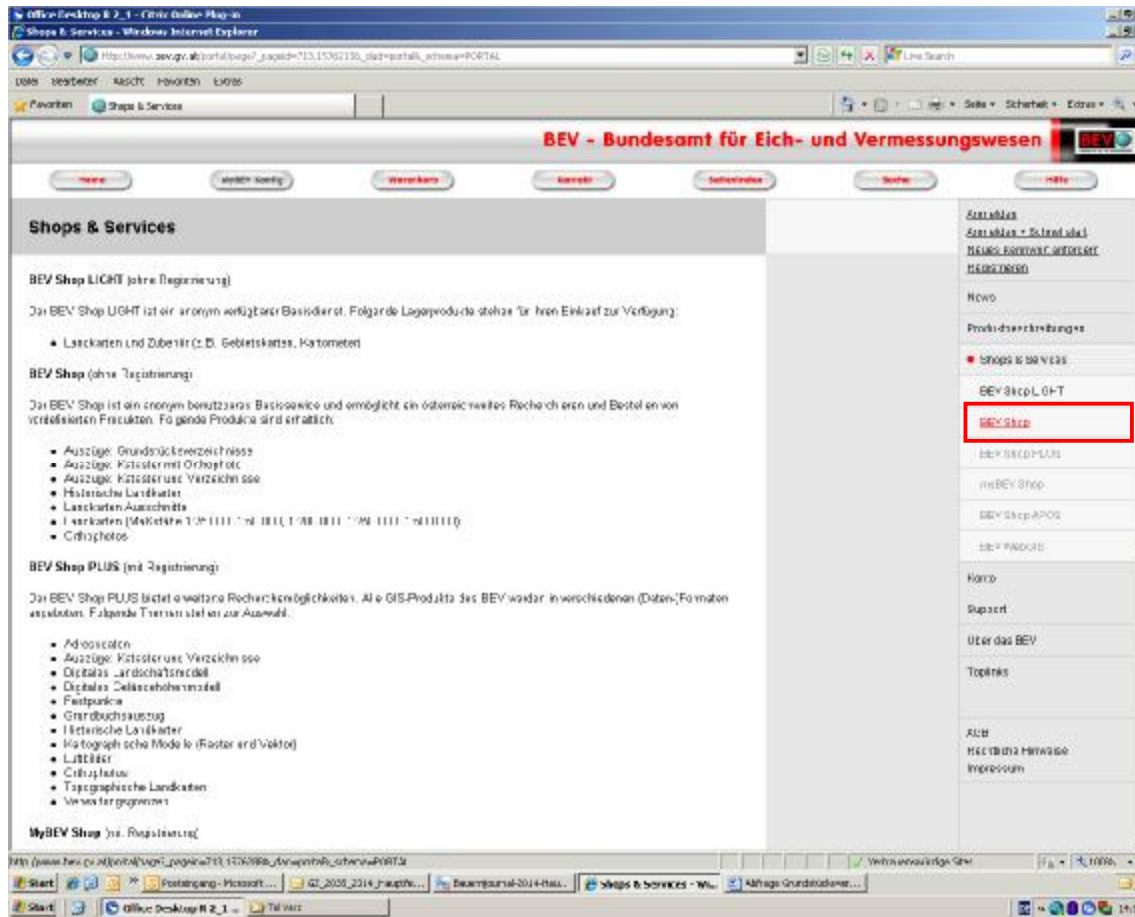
Office Desktop II 2_1 - Citrix Online Plug-in
Shops & Services - Windows Internet Explorer

http://www.bev.gv.at/portal/page?_pageid=713,1536215&_dad=portal&_schema=PORTAL

Live Search

Datei Bearbeiten Ansicht Favoriten Extras

Favoriten Shops & Services

Seite Sicherheit Extras

BEV - Bundesamt für Eich- und Vermessungswesen

BEV

Home
myBEV Konfig
Warenkorb
Kontakt
Seitenindex
Suche
Hilfe

Shops & Services

BEV Shop LIGHT (ohne Registrierung)

Der BEV Shop LIGHT ist ein anonym verfügbarer Basisdienst. Folgende Lagerprodukte stehen für Ihren Einkauf zur Verfügung:

• Landkarten und Zubehör (z.B. Gebietskarten, Kartometer)

BEV Shop (ohne Registrierung)

Der BEV Shop ist ein anonym benutzbares Basisservice und ermöglicht ein österreichweites Recherchieren und Bestellen von vordefinierten Produkten. Folgende Produkte sind erhältlich:

• Auszüge: Grundstücksverzeichnisse
• Auszüge: Kataster mit Orthofoto
• Auszüge: Kataster und Verzeichnisse
• Historische Landkarten
• Landkarten Ausschnitte
• Landkarten (Maßstäbe 1:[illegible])
• Orthophotos

BEV Shop PLUS (mit Registrierung)

Der BEV Shop PLUS bietet erweiterte Recherchemöglichkeiten. Alle GIS-Produkte des BEV werden in verschiedenen (Daten-)Formaten angeboten. Folgende Themen stehen zur Auswahl:

• Adressdaten
• Auszüge: Kataster und Verzeichnisse
• Digitales Landschaftsmodell
• Digitales Geländehöhenmodell
• Festpunkte
• Grundbuchsauszug
• Historische Landkarten
• Kartographische Modelle (Raster und Vektor)
• Luftbilder
• Orthophotos
• Topographische Landkarten
• Verwaltungsgrenzen

MyBEV Shop (mit Registrierung)

Anmelden
Anmelden + Schnellkauf
Neues Kennwort anfordern
Registrieren
News
Produktbeschreibungen
• Shops & Services
BEV Shop LIGHT
BEV Shop
BEV Shop PLUS
myBEV Shop
BEV Shop APOS
BEV PASOS
Konto
Support
Über das BEV
Toplinks

AGB
Rechtliche Hinweise
Impressum

http://www.bev.gv.at/portal/page?_pageid=713,1576288&_dad=portal&_schema=PORTAL
Vertrauenswürdige Sites
100%

Start
Posteingang - Microsoft ...
GZ_2035_2014_hauptfe...
Bauernjournal-2014-Hau...
Shops & Services - Wi...
Abfrage Grundstücksver...

Start
Office Desktop II 2_1 ...
TM Verz